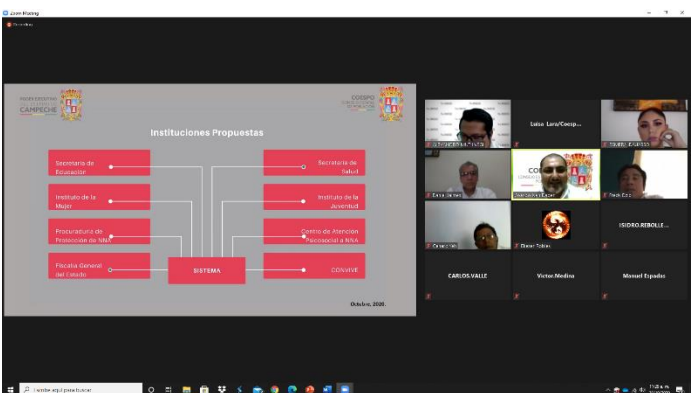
Zoom Meeting

Grabando

CAMPECHE

COESPO

Instituciones Propuestas

Secretaría de Educación

Instituto de la Mujer

Procuraduría de Protección de NNA

Fiscalía General del Estado

SISTEMA

Secretaría de Salud

Instituto de la Juventud

Centro de Atención Psicosocial a NNA

CONVIVE

Octubre, 2020.

Luisa Lara/Coesp...

ISIDRO.REBOLLE...

CARLOS.VALLE

Victor.Medina

Manuel Espadas

Escribe aquí para buscar